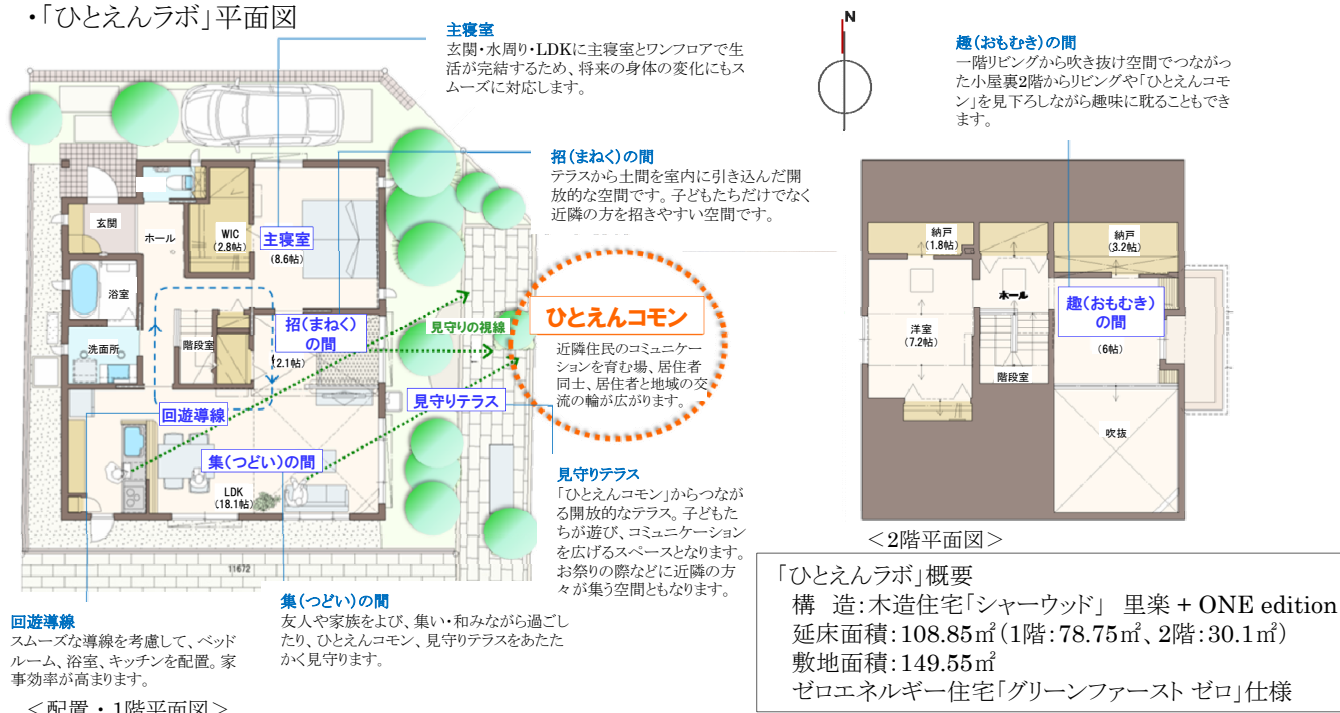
・「ひとえんラボ」平面図

主寝室
玄関・水周り・LDKに主寝室とワンフロアで生活が完結するため、将来の身体の変化にもスムーズに対応します。

招(まねく)の間
テラスから土間を室内に引き込んだ開放的な空間です。子どもたちだけでなく近隣の方を招きやすい空間です。

N

趣(おもむき)の間
一階リビングから吹き抜け空間でつながった小屋裏2階からリビングや「ひとえんコモン」を見下ろしながら趣味に耽ることもできます。

玄関
ホール
WIC
(2.8帖)
主寝室
(8.6帖)
浴室
洗面所
階段室
招(まねく)
の間
(2.1帖)
見守りの視線
ひとえんコモン
近隣住民のコミュニケーションを育む場、居住者同士、居住者と地域の交流の輪が広がります。
回遊導線
見守りテラス
集(つどい)の間
LDK
(18.1帖)
11672

見守りテラス
「ひとえんコモン」からつながる開放的なテラス。子どもたちが遊び、コミュニケーションを広げるスペースとなります。お祭りの際などに近隣の方々が集う空間ともなります。

回遊導線
スムーズな導線を考慮して、ベッドルーム、浴室、キッチンを配置。家事効率が高まります。

集(つどい)の間
友人や家族をよび、集い・和みながら過ごしたり、ひとえんコモン、見守りテラスをあたたかく見守ります。

<配置・1階平面図>

納戸
(1.8帖)
納戸
(3.2帖)
ホール
洋室
(7.2帖)
趣(おもむき)
の間
(6帖)
階段室
吹抜

<2階平面図>

「ひとえんラボ」概要
構 造:木造住宅「シャーウッド」 里楽 + ONE edition
延床面積:108.85㎡(1階:78.75㎡、2階:30.1㎡)
敷地面積:149.55㎡
ゼロエネルギー住宅「グリーンファースト ゼロ」仕様